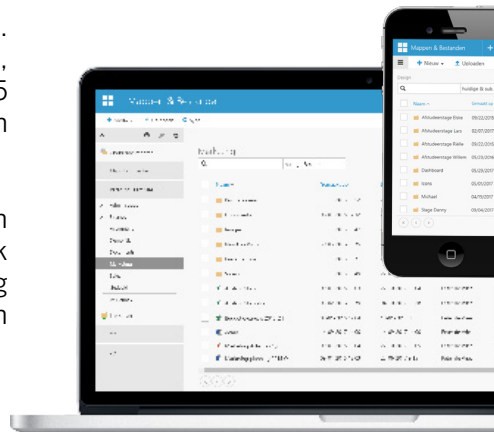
.
,
o
n

n
k
g
n

Mappen & Bestanden
+ Nieuw
Uploaden
Design
huidige & sub
Naam
Gewijzigd op
Afstudeerstage Elske
09/22/2016
Afstudeerstage Lars
02/07/2017
Afstudeerstage Rielle
09/22/2016
Afstudeerstage Willem
05/23/2016
Dashboard
05/20/2017
Icons
05/01/2017
Michael
04/19/2017
Stage Denny
05/04/2017